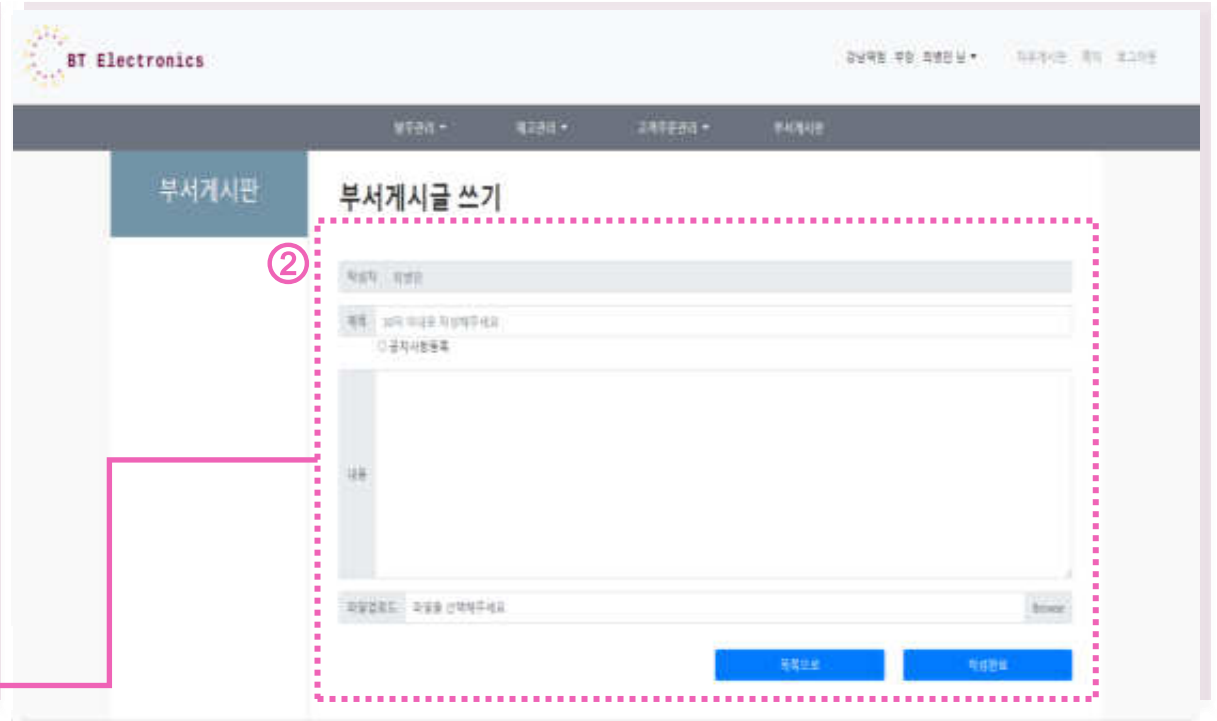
BT Electronics

강남역점 부장 최병민 님 ▾ 자유게시판 쪽지 로그아웃

발주관리 ▾ 재고관리 ▾ 고객주문관리 ▾ 부서게시판

부서게시판

부서게시글 쓰기

②

작성자 최병민

제목 30자 이내로 작성해주세요

○ 공지사항등록

내용

파일업로드 파일을 선택해주세요 Browse

목록으로 작성완료